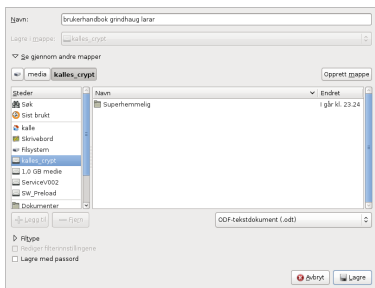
Navn: brukerhandbok grindhaug larar

Lagre i mappe: kalles_crypt

Se gjennom andre mapper

media kalles_crypt

Opprett mappe

| Steder | Navn | Endret |
|---|---|---|
| Søk | Superhemmelig | I går kl. 23.24 |
| Sist brukt | | |
| kalle | | |
| Skrivebord | | |
| Filsystem | | |
| kalles_crypt | | |
| 1,0 GB medie | | |
| ServiceV002 | | |
| SW_Preload | | |
| Dokumenter | | |

Legg til Fjern

ODF-tekstdokument (.odt)

Filtype

Rediger filterinnstillingene

Lagre med passord

Avbryt Lagre